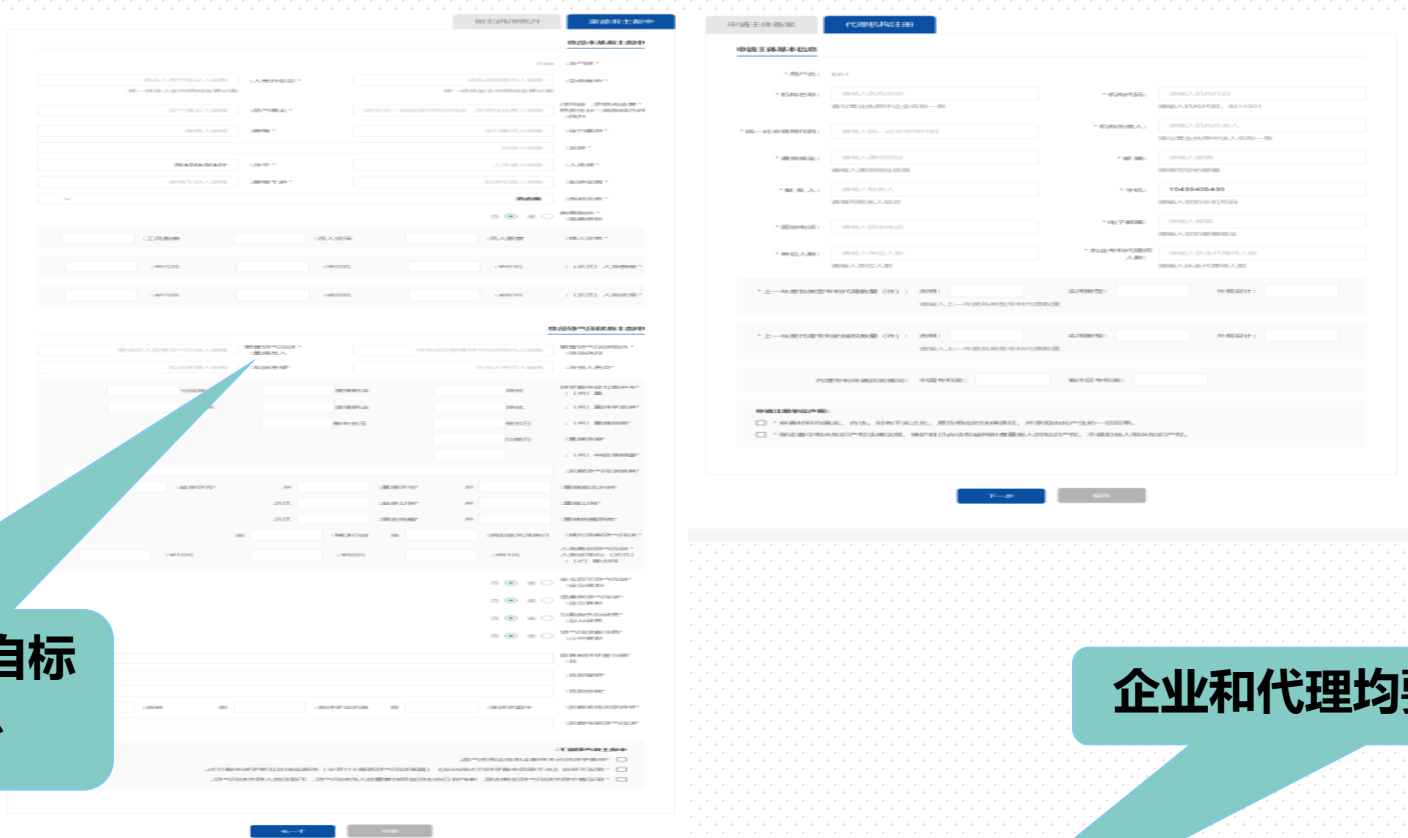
申请主体备案

代理机构注册

申请主体基本信息

* 用户名：

* 机构名称：

请输入机构名称

请与营业执照中企业名称一致

* 机构代码：

请输入机构代码

* 统一社会信用代码：

请输入统一社会信用代码

* 机构负责人：

请输入机构负责人

请与营业执照中法人名称一致

* 通讯地址：

请输入通讯地址

* 邮 编：

请填写邮政编码

* 联 系 人：

请输入联系人

* 手机：

15435435435

* 固定电话：

请输入固定电话

* 电子邮箱：

请输入电子邮箱

* 单位人数：

请输入单位人数

* 执业专利代理师人数：

请输入执业专利代理师人数

* 上一年度各类型专利代理数量（件）：

发明：

实用新型：

外观设计：

* 上一年度代理专利的授权数量（件）：

发明：

实用新型：

外观设计：

代理专利申请区域情况：

中国专利局：

香港知识产权署：

申请注册单位声明：

下一步

保存

下一步

保存

自标

企业和代理均